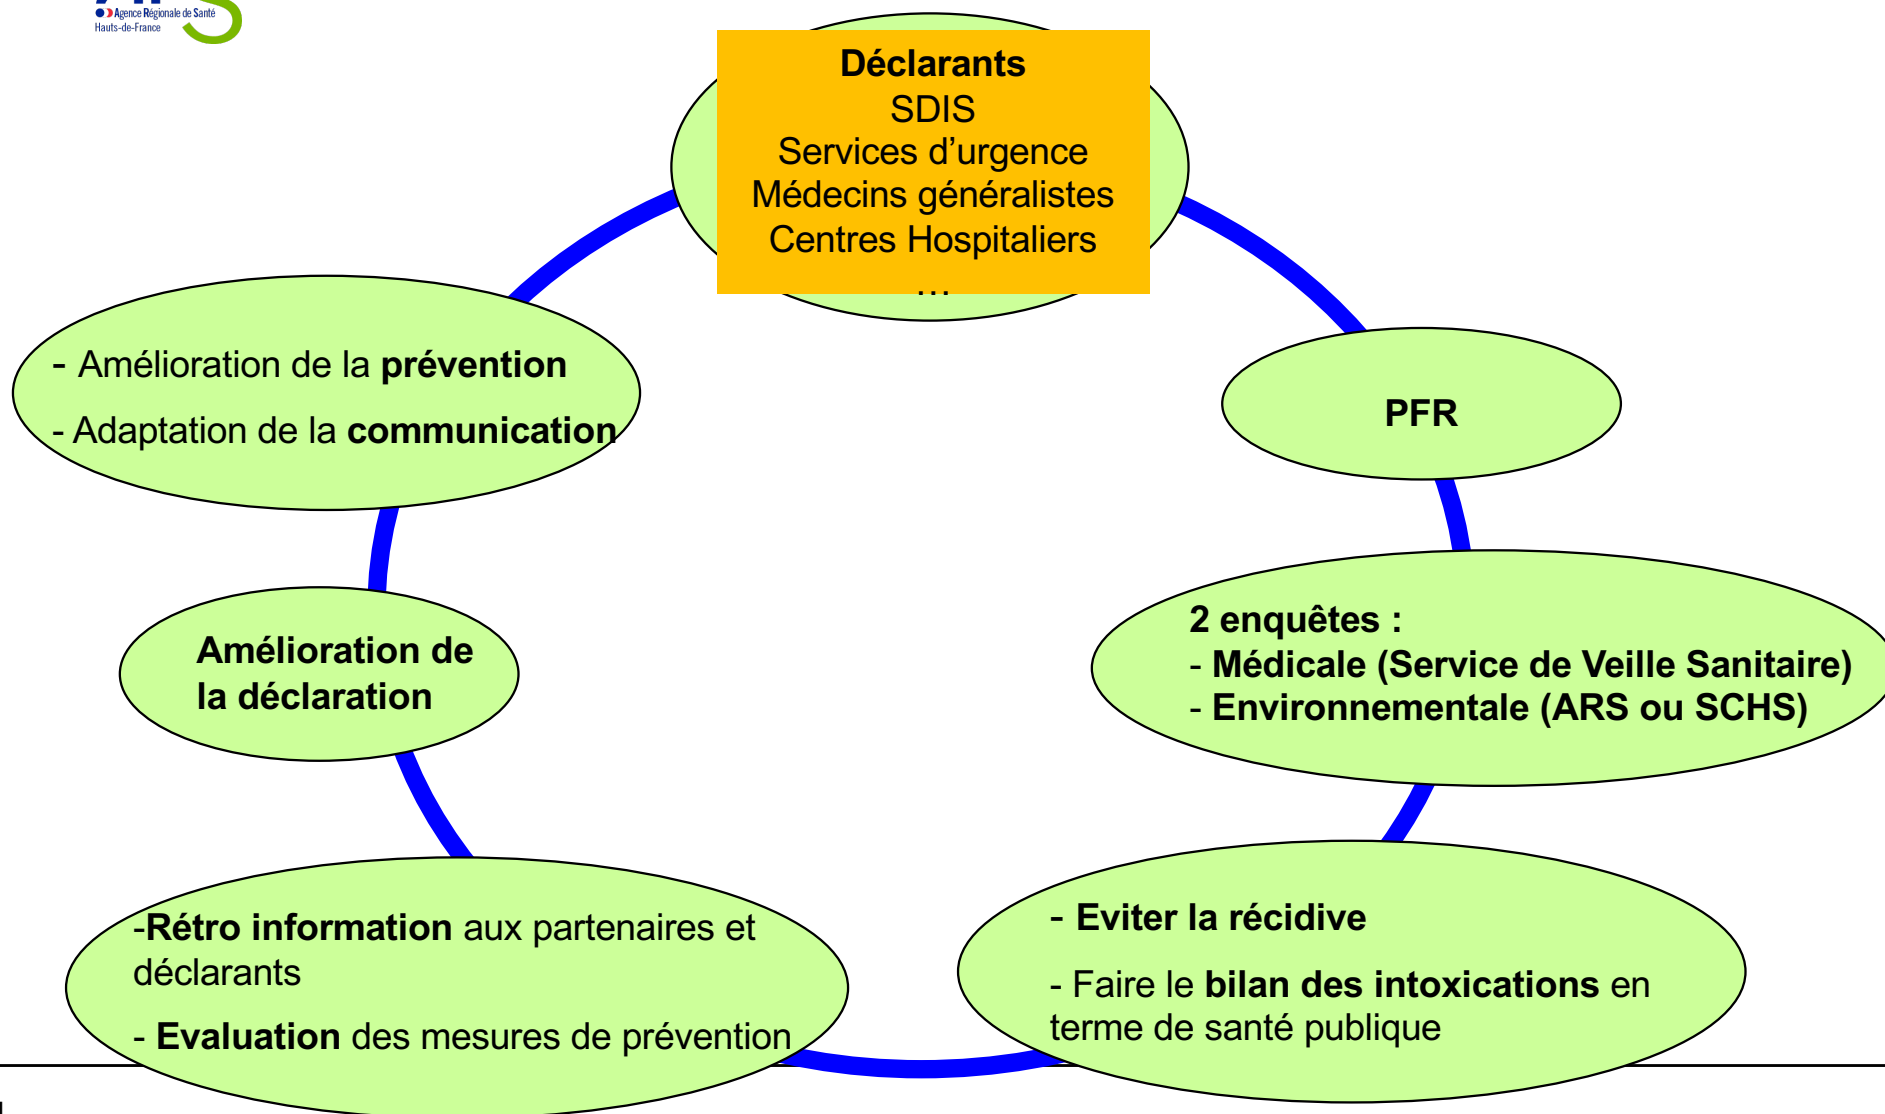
Agence Régionale de Santé
Hauts-de-France

**Déclarants**
SDIS
Services d'urgence
Médecins généralistes
Centres Hospitaliers
...

PFR

2 enquêtes :
- Médicale (Service de Veille Sanitaire)
- Environnementale (ARS ou SCHS)

- Eviter la récidive

- Faire le bilan des intoxications en terme de santé publique

-Rétro information aux partenaires et déclarants

- Evaluation des mesures de prévention

Amélioration de la déclaration

- Amélioration de la prévention

- Adaptation de la communication